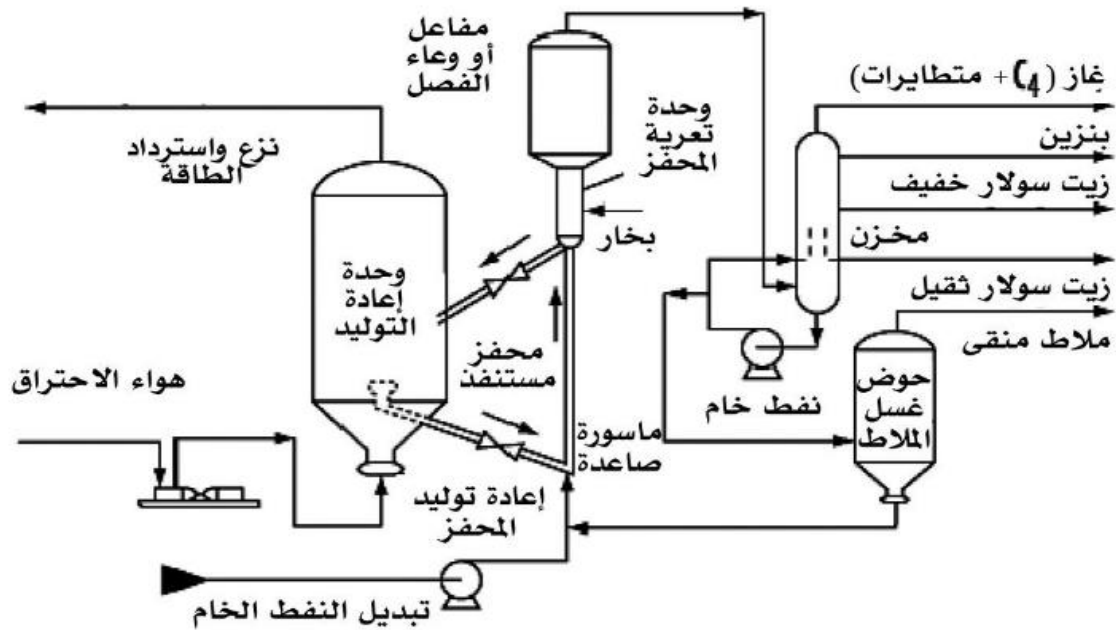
مفاعل
أو وعاء
الفصل

غاز ($C_4$ + متطايرات)

بنزين

زيت سولار خفيف

مخزن

زيت سولار ثقيل

ملاط منقى

نزع واسترداد
الطاقة

وحدة
تعرية
المحفز

بخار

وحدة
إعادة
التوليد

محفز
مستنفد

هواء الاحتراق

ماسورة
صاعدة

نفط خام

حوض
غسل
الملاط

إعادة توليد
المحفز

تبديل النفط الخام